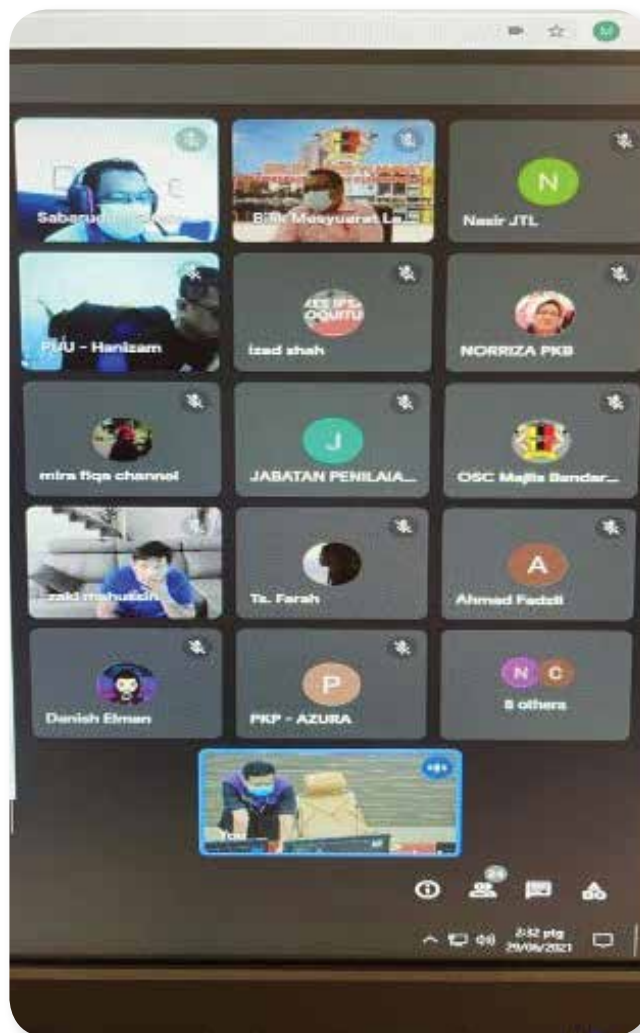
M

Sabarudd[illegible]

Bilik Mesyuarat La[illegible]

N

Nasir JTL

PUU - Hanizam

izad shah

NORRIZA PKB

mira fiqa channel

J

JABATAN PENILAIA...

OSC Majlis Bandar...

zaki mahudin

Ts. Farah

A

Ahmad Fadzil

Danish Elman

P

PKP - AZURA

N C

8 others

You

24

2:32 ptg
29/06/2021